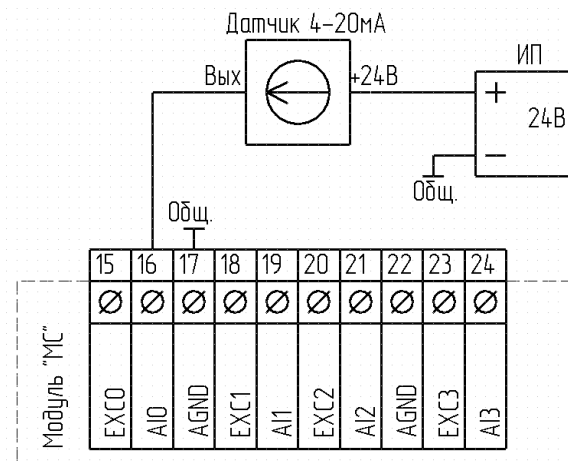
Датчик 4-20мА

Вых

+24В

ИП

+

24В

−

Общ.

Общ.

| 15 | 16 | 17 | 18 | 19 | 20 | 21 | 22 | 23 | 24 |
|---|---|---|---|---|---|---|---|---|---|
| Ø | Ø | Ø | Ø | Ø | Ø | Ø | Ø | Ø | Ø |
| EXC0 | AI0 | AGND | EXC1 | AI1 | EXC2 | AI2 | AGND | EXC3 | AI3 |

Модуль "МС"